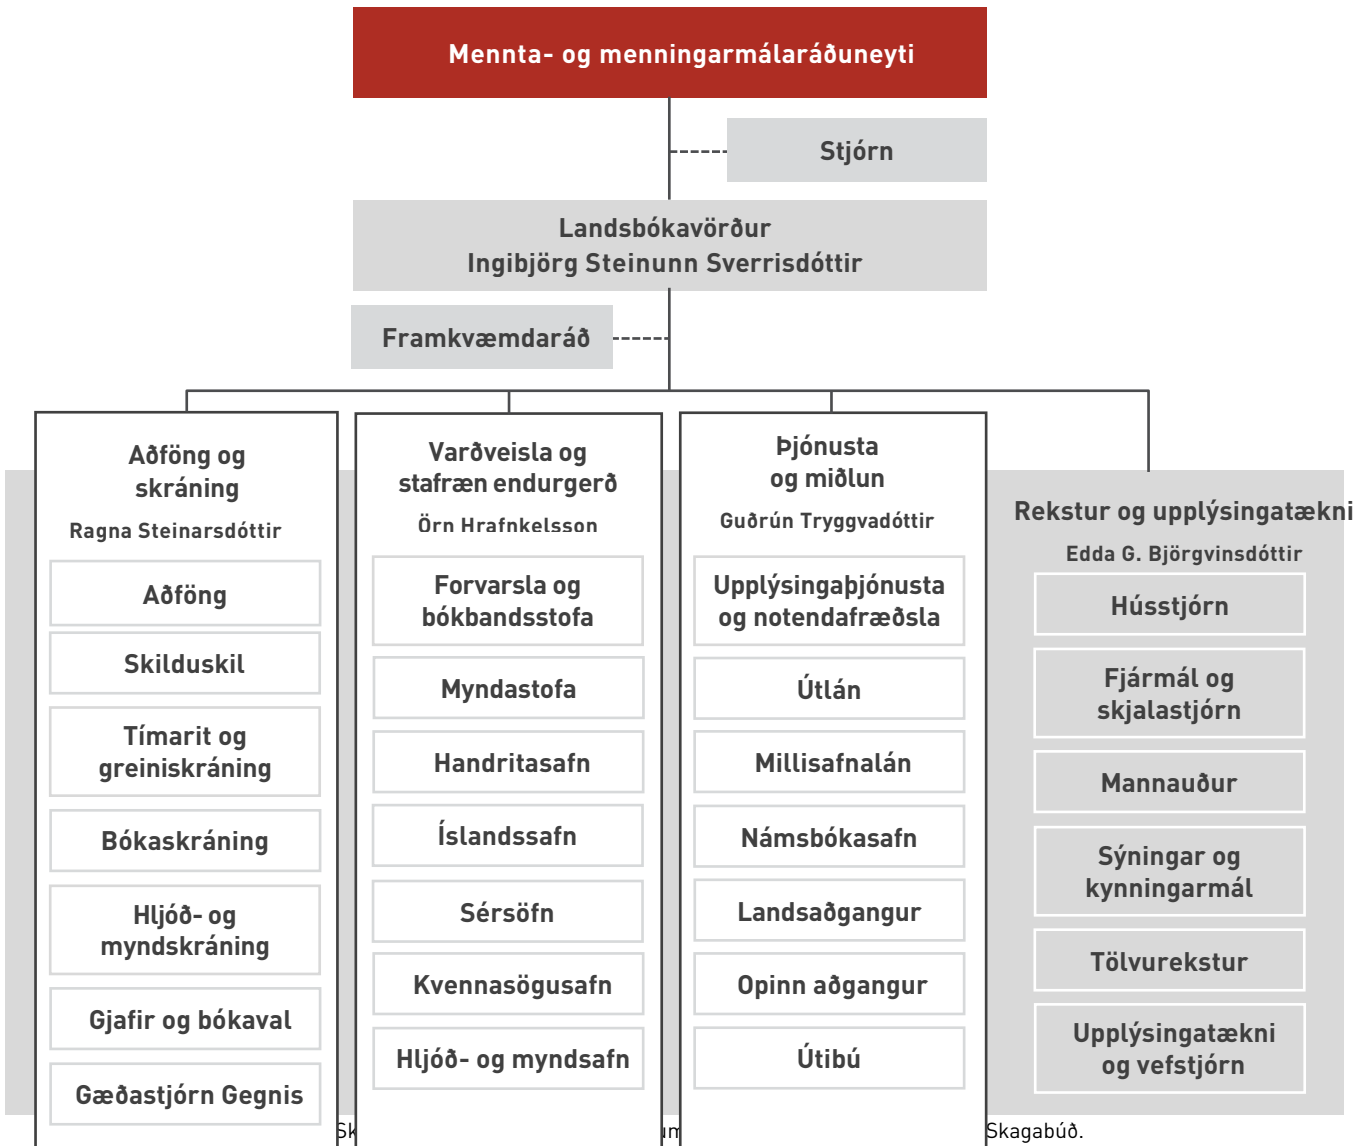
Mennta- og menningarmálaráðuneyti

Stjórn

Landsbókavörður
Ingibjörg Steinunn Sverrisdóttir

Framkvæmdaráð

Aðföng og skráning
Ragna Steinarsdóttir

Aðföng

Skilduskil

Tímarit og greiniskráning

Bókaskráning

Hljóð- og myndskráning

Gjafir og bókaval

Gæðastjórn Gegnis

Varðveisla og stafræn endurgerð
Örn Hrafnkelsson

Forvarsla og bókbandsstofa

Myndastofa

Handritasafn

Íslandssafn

Sérsöfn

Kvennasögusafn

Hljóð- og myndsafn

Þjónusta og miðlun
Guðrún Tryggvadóttir

Upplýsingaþjónusta og notendafræðsla

Útlán

Millisafnalán

Námsbókasafn

Landsaðgangur

Opinn aðgangur

Útibú

Rekstur og upplýsingatækni
Edda G. Björgvinsdóttir

Hússtjórn

Fjármál og skjalastjórn

Mannauður

Sýningar og kynningarmál

Tölvurekstur

Upplýsingatækni og vefstjórn

Sk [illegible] um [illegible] Skagabúð.